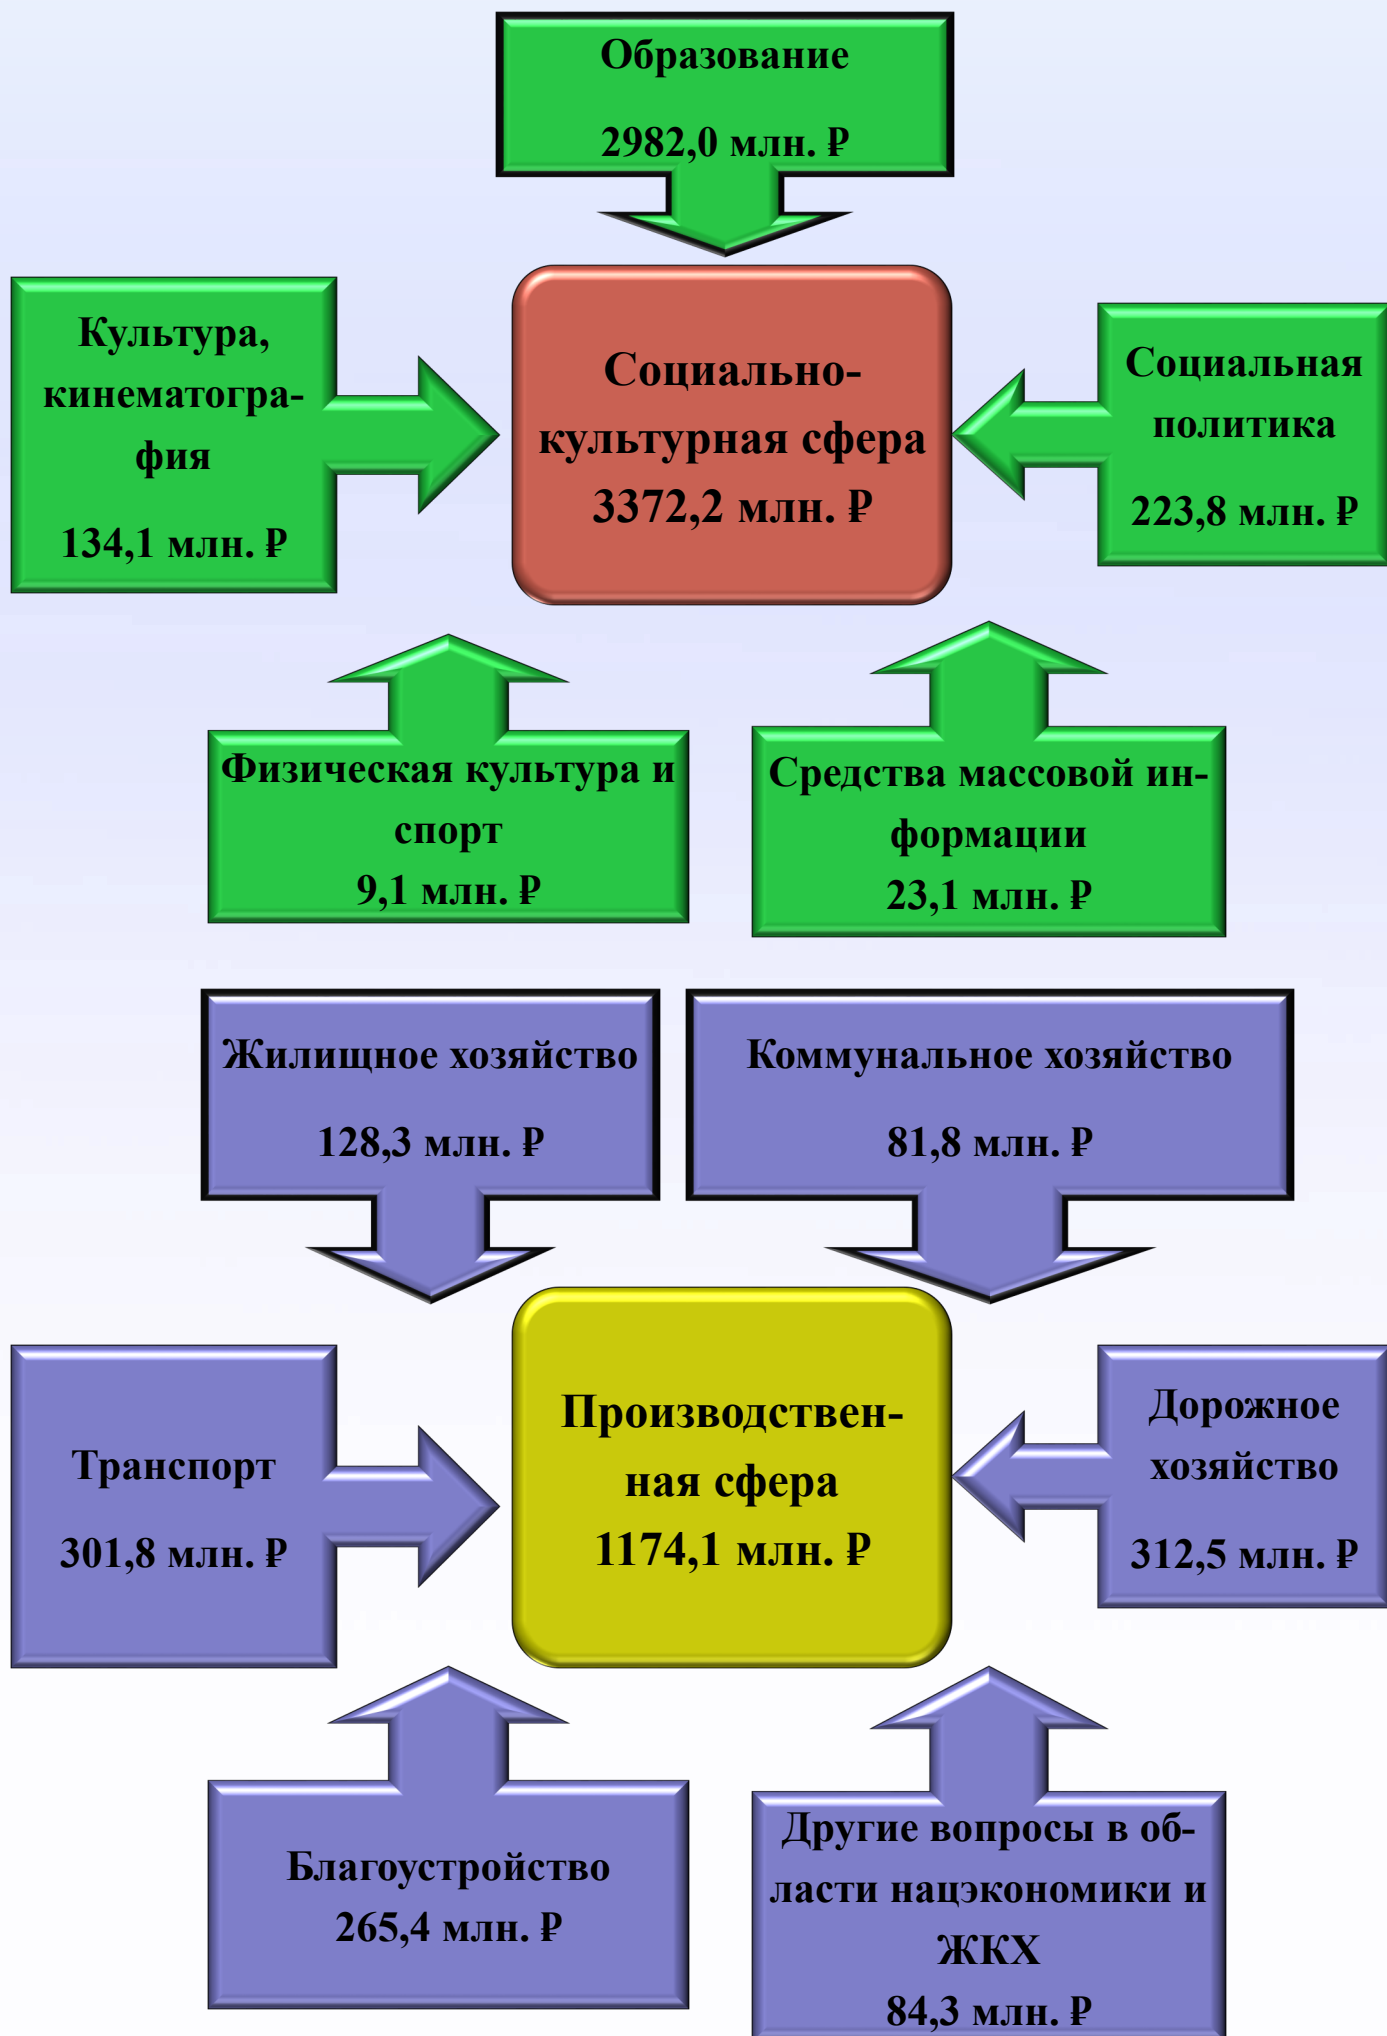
Образование

2982,0 млн. ₽

Культура, кинематография

134,1 млн. ₽

Социально-культурная сфера
3372,2 млн. ₽

Социальная политика

223,8 млн. ₽

Физическая культура и спорт
9,1 млн. ₽

Средства массовой информации
23,1 млн. ₽

Жилищное хозяйство

128,3 млн. ₽

Коммунальное хозяйство

81,8 млн. ₽

Транспорт

301,8 млн. ₽

Производственная сфера
1174,1 млн. ₽

Дорожное хозяйство

312,5 млн. ₽

Благоустройство
265,4 млн. ₽

Другие вопросы в области нацэкономики и ЖКХ
84,3 млн. ₽